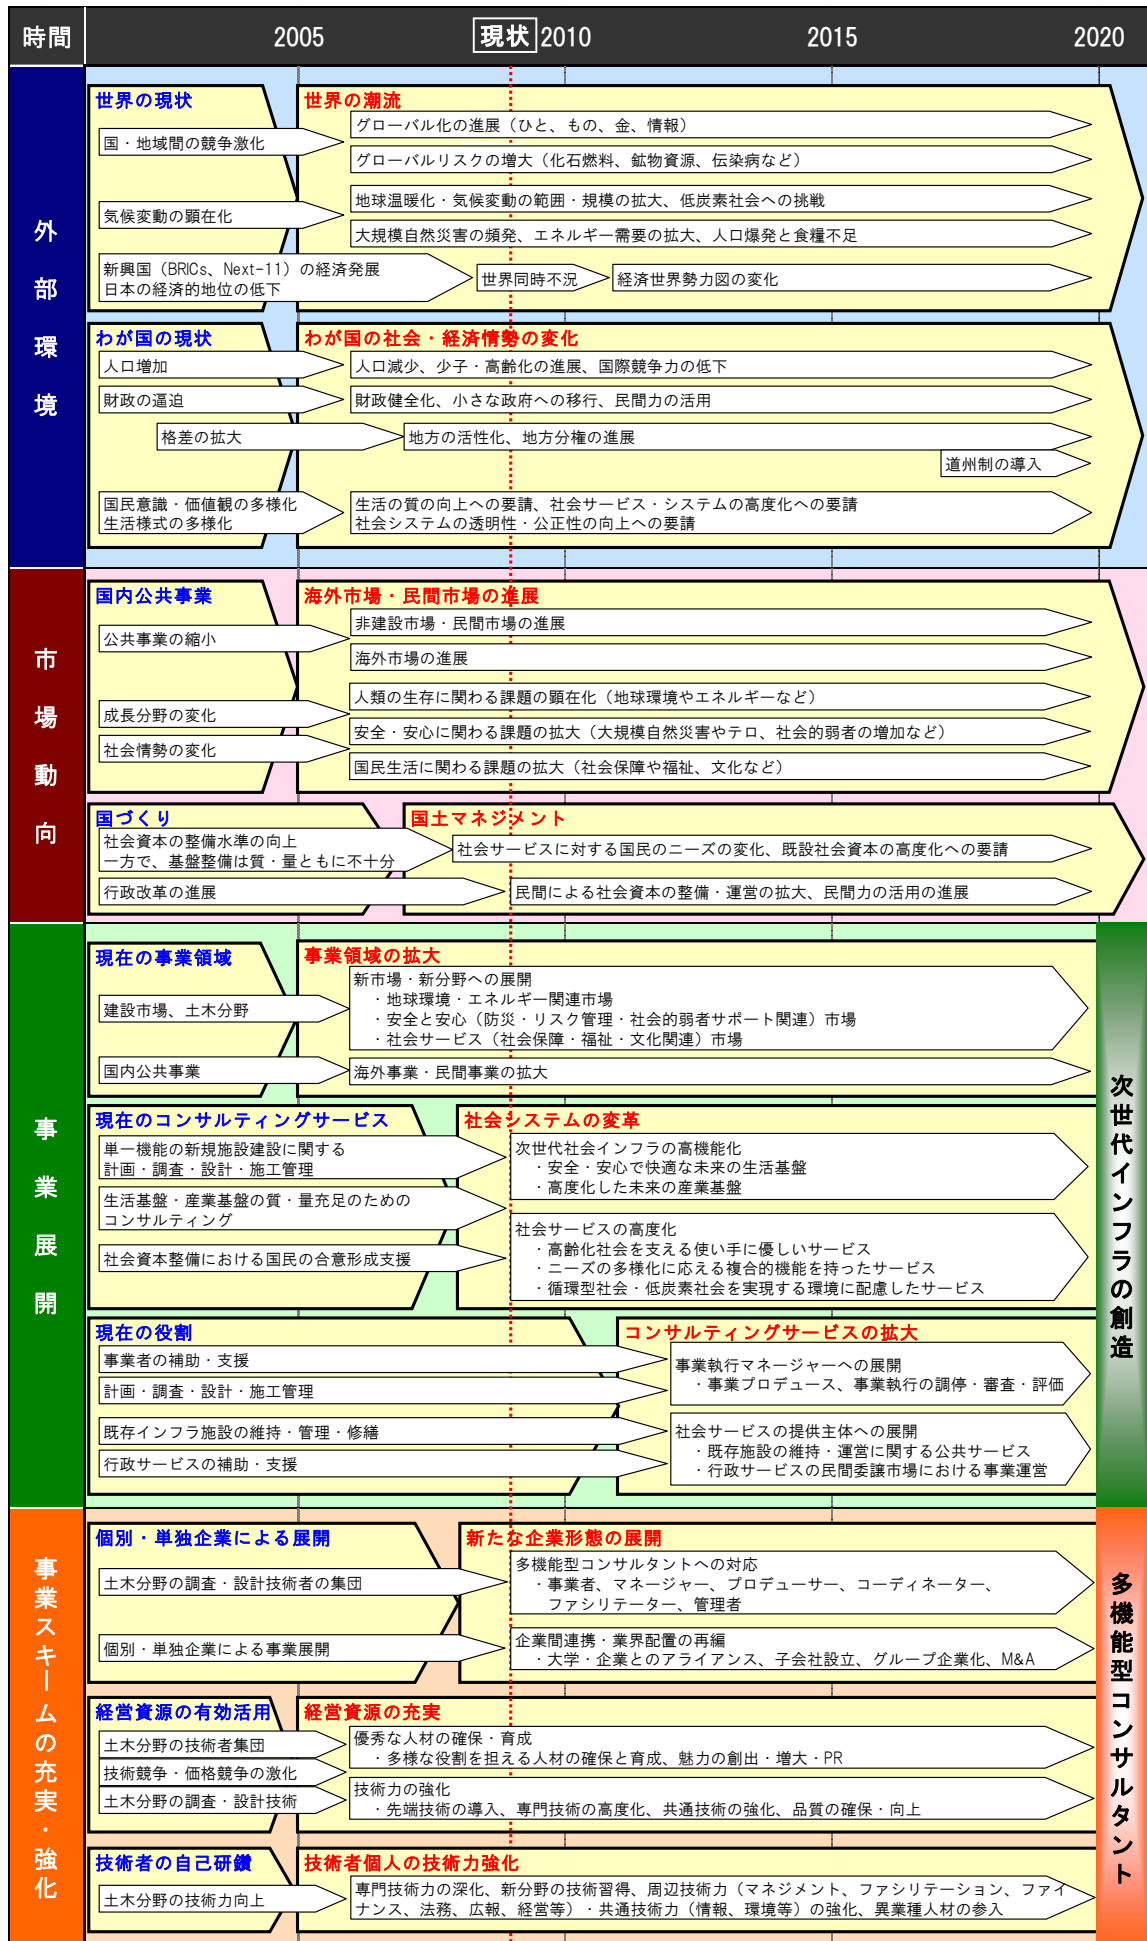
時間 2005 現状 2010 2015 2020

外部環境

世界の現状
国・地域間の競争激化
気候変動の顕在化
新興国（BRICs、Next-11）の経済発展
日本の経済的地位の低下

世界の潮流
グローバル化の進展（ひと、もの、金、情報）
グローバルリスクの増大（化石燃料、鉱物資源、伝染病など）
地球温暖化・気候変動の範囲・規模の拡大、低炭素社会への挑戦
大規模自然災害の頻発、エネルギー需要の拡大、人口爆発と食糧不足
世界同時不況
経済世界勢力図の変化

わが国の現状
人口増加
財政の逼迫
格差の拡大
国民意識・価値観の多様化
生活様式の多様化

わが国の社会・経済情勢の変化
人口減少、少子・高齢化の進展、国際競争力の低下
財政健全化、小さな政府への移行、民間力の活用
地方の活性化、地方分権の進展
道州制の導入
生活の質の向上への要請、社会サービス・システムの高度化への要請
社会システムの透明性・公正性の向上への要請

市場動向

国内公共事業
公共事業の縮小
成長分野の変化
社会情勢の変化

海外市場・民間市場の進展
非建設市場・民間市場の進展
海外市場の進展
人類の生存に関わる課題の顕在化（地球環境やエネルギーなど）
安全・安心に関わる課題の拡大（大規模自然災害やテロ、社会的弱者の増加など）
国民生活に関わる課題の拡大（社会保障や福祉、文化など）

国づくり
社会資本の整備水準の向上
一方で、基盤整備は質・量ともに不十分
行政改革の進展

国土マネジメント
社会サービスに対する国民のニーズの変化、既設社会資本の高度化への要請
民間による社会資本の整備・運営の拡大、民間力の活用の進展

事業展開

現在の事業領域
建設市場、土木分野
国内公共事業

事業領域の拡大
新市場・新分野への展開
・地球環境・エネルギー関連市場
・安全と安心（防災・リスク管理・社会的弱者サポート関連）市場
・社会サービス（社会保障・福祉・文化関連）市場
海外事業・民間事業の拡大

現在のコンサルティングサービス
単一機能の新規施設建設に関する
計画・調査・設計・施工管理
生活基盤・産業基盤の質・量充足のための
コンサルティング
社会資本整備における国民の合意形成支援

社会システムの変革
次世代社会インフラの高機能化
・安全・安心で快適な未来の生活基盤
・高度化した未来の産業基盤
社会サービスの高度化
・高齢化社会を支える使い手に優しいサービス
・ニーズの多様化に応える複合的機能を持ったサービス
・循環型社会・低炭素社会を実現する環境に配慮したサービス

現在の役割
事業者の補助・支援
計画・調査・設計・施工管理
既存インフラ施設の維持・管理・修繕
行政サービスの補助・支援

コンサルティングサービスの拡大
事業執行マネージャーへの展開
・事業プロデュース、事業執行の調停・審査・評価
社会サービスの提供主体への展開
・既存施設の維持・運営に関する公共サービス
・行政サービスの民間委譲市場における事業運営

次世代インフラの創造

事業スキームの充実・強化

個別・単独企業による展開
土木分野の調査・設計技術者の集団
個別・単独企業による事業展開

新たな企業形態の展開
多機能型コンサルタントへの対応
・事業者、マネージャー、プロデューサー、コーディネーター、ファシリテーター、管理者
企業間連携・業界配置の再編
・大学・企業とのアライアンス、子会社設立、グループ企業化、M&A

経営資源の有効活用
土木分野の技術者集団
技術競争・価格競争の激化
土木分野の調査・設計技術

経営資源の充実
優秀な人材の確保・育成
・多様な役割を担える人材の確保と育成、魅力の創出・増大・PR
技術力の強化
・先端技術の導入、専門技術の高度化、共通技術の強化、品質の確保・向上

技術者の自己研鑽
土木分野の技術力向上

技術者個人の技術力強化
専門技術力の深化、新分野の技術習得、周辺技術力（マネジメント、ファシリテーション、ファイナンス、法務、広報、経営等）・共通技術力（情報、環境等）の強化、異業種人材の参入

多機能型コンサルタント